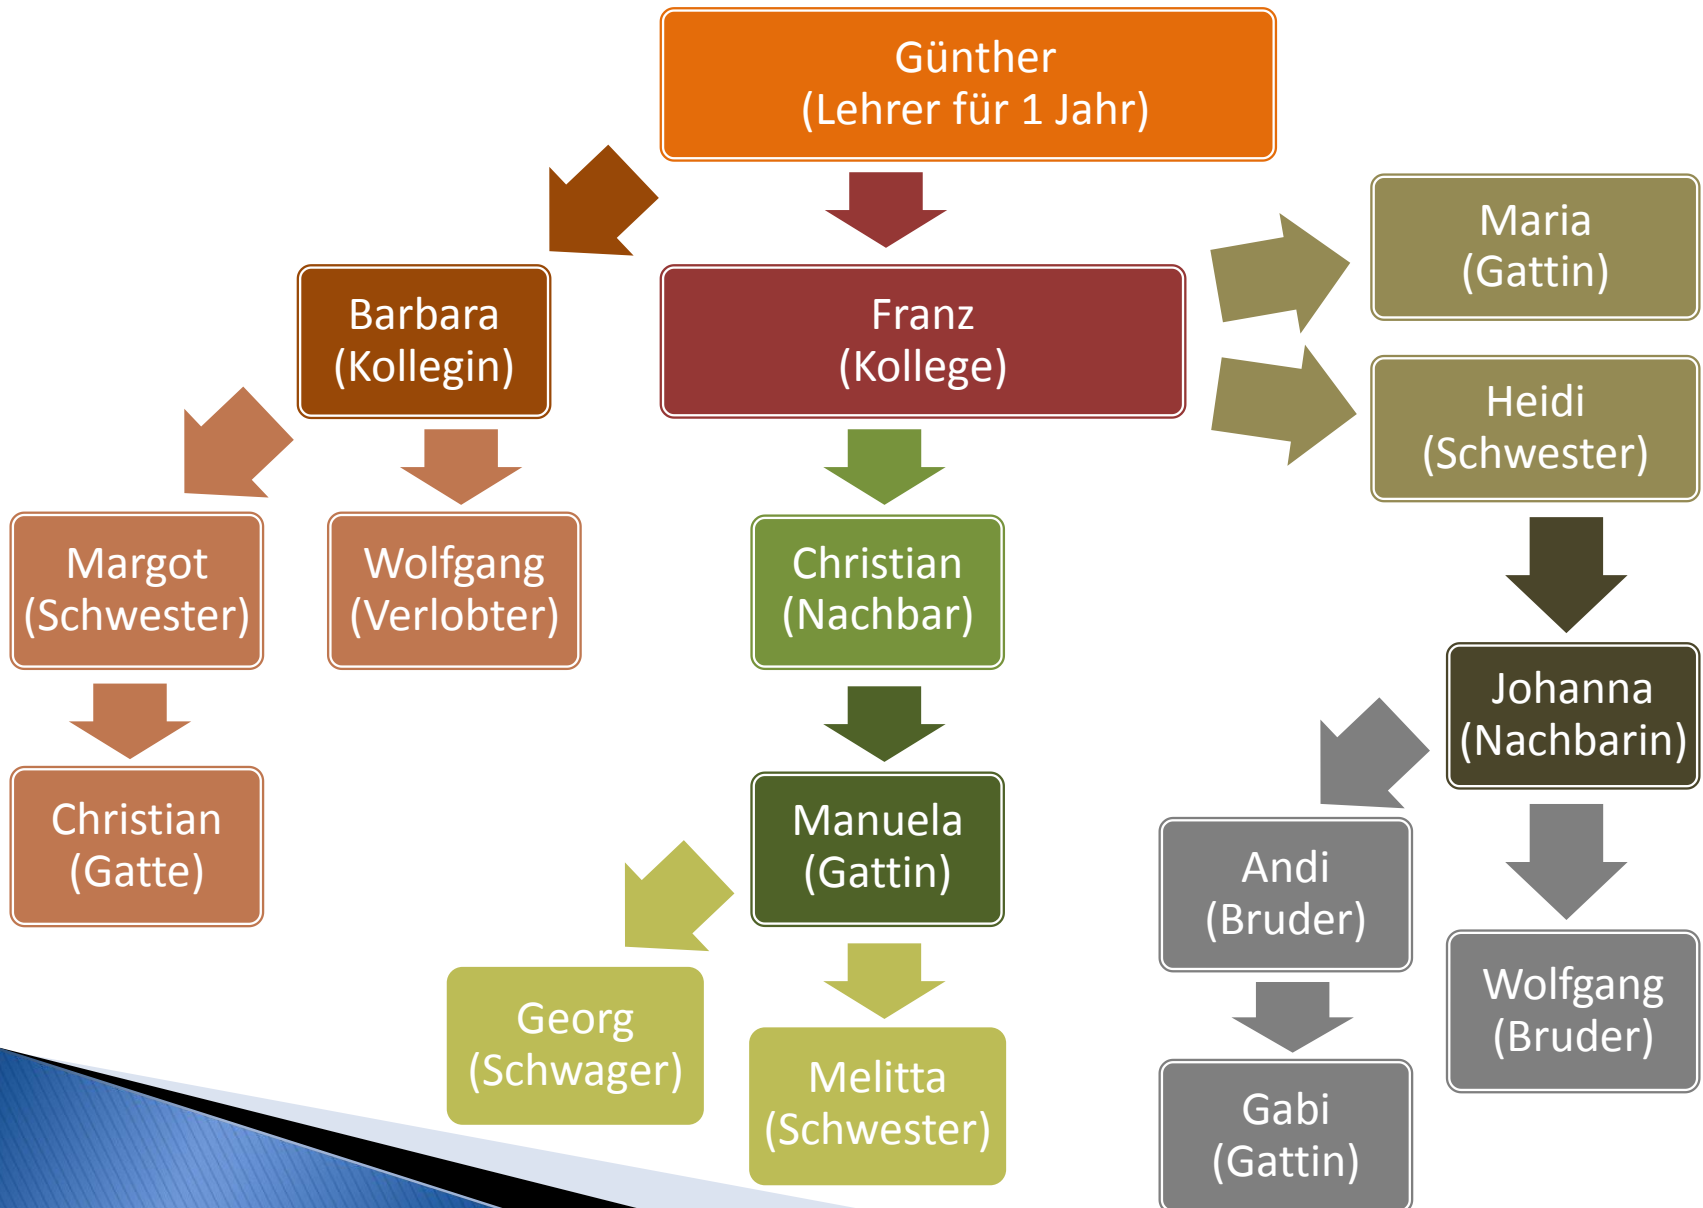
Günther
(Lehrer für 1 Jahr)

Barbara
(Kollegin)

Franz
(Kollege)

Maria
(Gattin)

Heidi
(Schwester)

Margot
(Schwester)

Wolfgang
(Verlobter)

Christian
(Nachbar)

Johanna
(Nachbarin)

Christian
(Gatte)

Manuela
(Gattin)

Andi
(Bruder)

Wolfgang
(Bruder)

Georg
(Schwager)

Melitta
(Schwester)

Gabi
(Gattin)